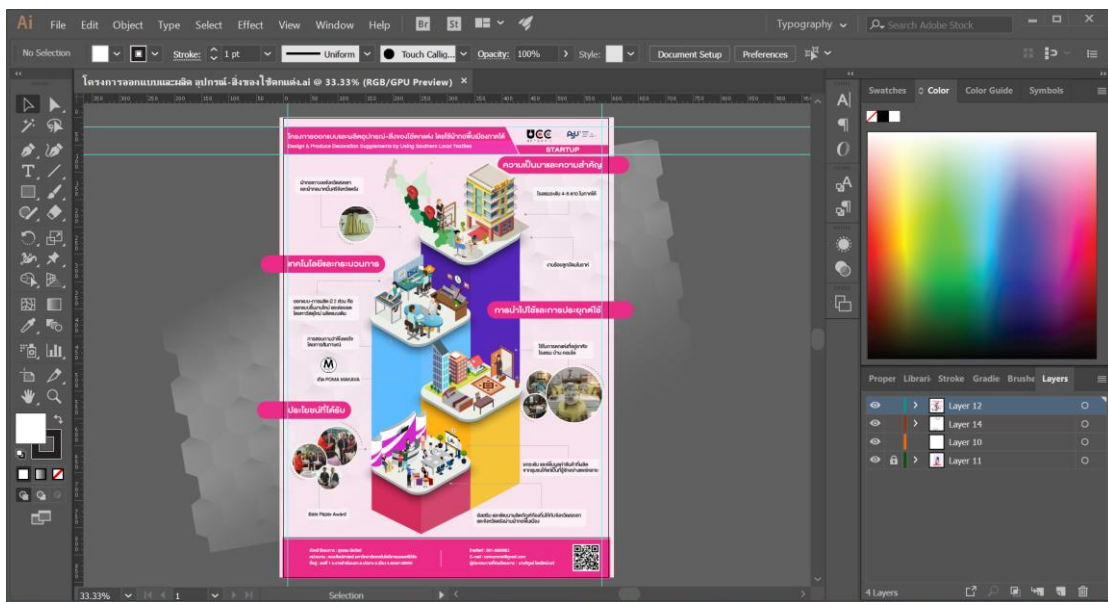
Ai File Edit Object Type Select Effect View Window Help Br St

Typography Search Adobe Stock

No Selection Stroke: 1 pt Uniform Touch Callig... Opacity: 100% Style: Document Setup Preferences

โครงการออกแบบและผลิต อุปกรณ์-สิ่งของใช้ตกแต่ง.ai @ 33.33% (RGB/GPU Preview)

Design & Produce Decoration Supplements by Using Southern Local Textiles

STARTUP

ความเป็นมาและความสำคัญ

เทคโนโลยีและกระบวนการ

การนำไปใช้และการประยุกต์ใช้

ประโยชน์ที่ได้รับ

Best Poster Award

Swatches Color Color Guide Symbols

Proper Librari Stroke Gradie Brushe Layers

Layer 12
Layer 14
Layer 10
Layer 11

4 Layers

33.33% 1 Selection